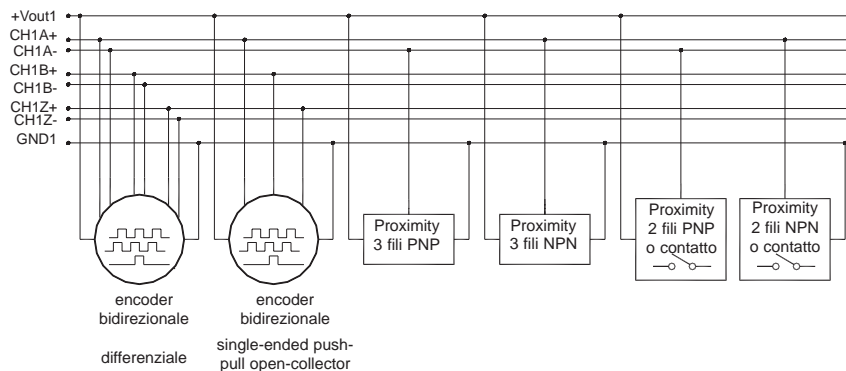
+Vout1
CH1A+
CH1A-
CH1B+
CH1B-
CH1Z+
CH1Z-
GND1

encoder bidirezionale

differenziale

encoder bidirezionale

single-ended push-pull open-collector

Proximity 3 fili PNP

Proximity 3 fili NPN

Proximity 2 fili PNP o contatto

Proximity 2 fili NPN o contatto